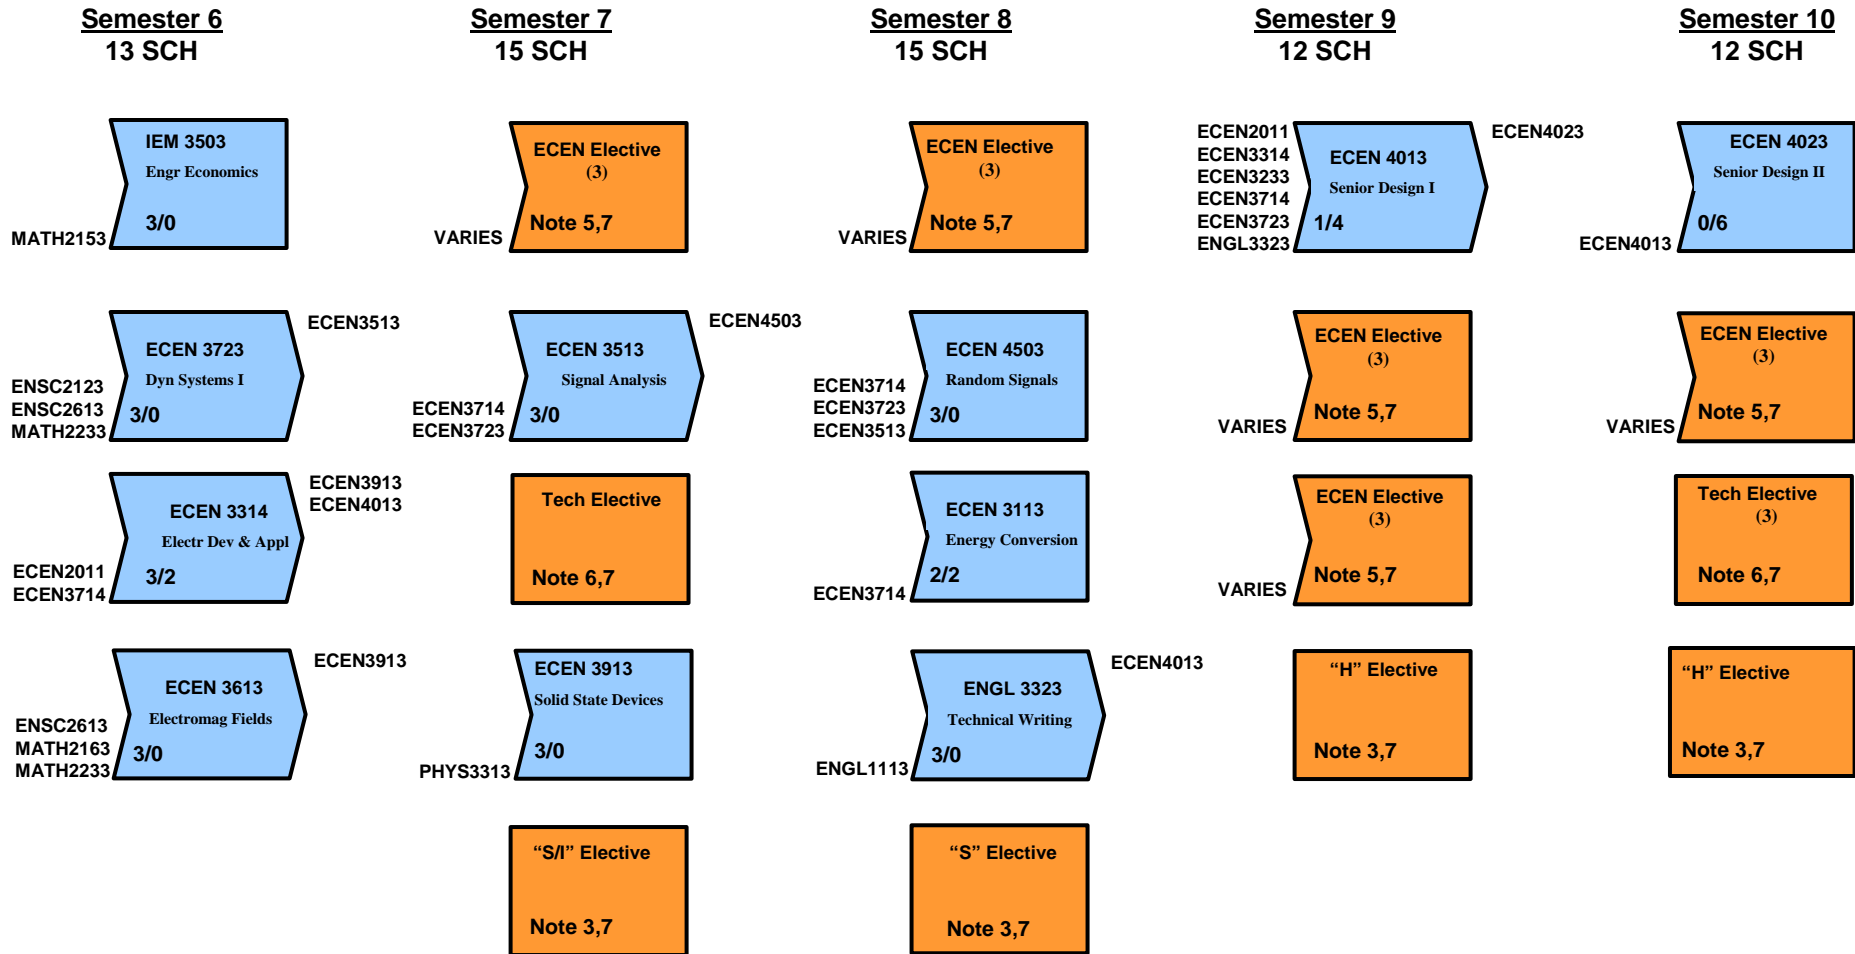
Semester 6
13 SCH

IEM 3503
Engr Economics
3/0
MATH2153

ECEN 3723
Dyn Systems I
3/0
ENSC2123
ENSC2613
MATH2233
ECEN3513

ECEN 3314
Electr Dev & Appl
3/2
ECEN2011
ECEN3714
ECEN3913
ECEN4013

ECEN 3613
Electromag Fields
3/0
ENSC2613
MATH2163
MATH2233
ECEN3913

Semester 7
15 SCH

ECEN Elective
(3)
Note 5,7
VARIES

ECEN 3513
Signal Analysis
3/0
ECEN3714
ECEN3723
ECEN4503

Tech Elective
Note 6,7

ECEN 3913
Solid State Devices
3/0
PHYS3313

“S/I” Elective
Note 3,7

Semester 8
15 SCH

ECEN Elective
(3)
Note 5,7
VARIES

ECEN 4503
Random Signals
3/0
ECEN3714
ECEN3723
ECEN3513

ECEN 3113
Energy Conversion
2/2
ECEN3714

ENGL 3323
Technical Writing
3/0
ENGL1113
ECEN4013

“S” Elective
Note 3,7

Semester 9
12 SCH

ECEN2011
ECEN3314
ECEN3233
ECEN3714
ECEN3723
ENGL3323
ECEN 4013
Senior Design I
1/4
ECEN4023

ECEN Elective
(3)
Note 5,7
VARIES

ECEN Elective
(3)
Note 5,7
VARIES

“H” Elective
Note 3,7

Semester 10
12 SCH

ECEN 4023
Senior Design II
0/6
ECEN4013

ECEN Elective
(3)
Note 5,7
VARIES

Tech Elective
(3)
Note 6,7

“H” Elective
Note 3,7